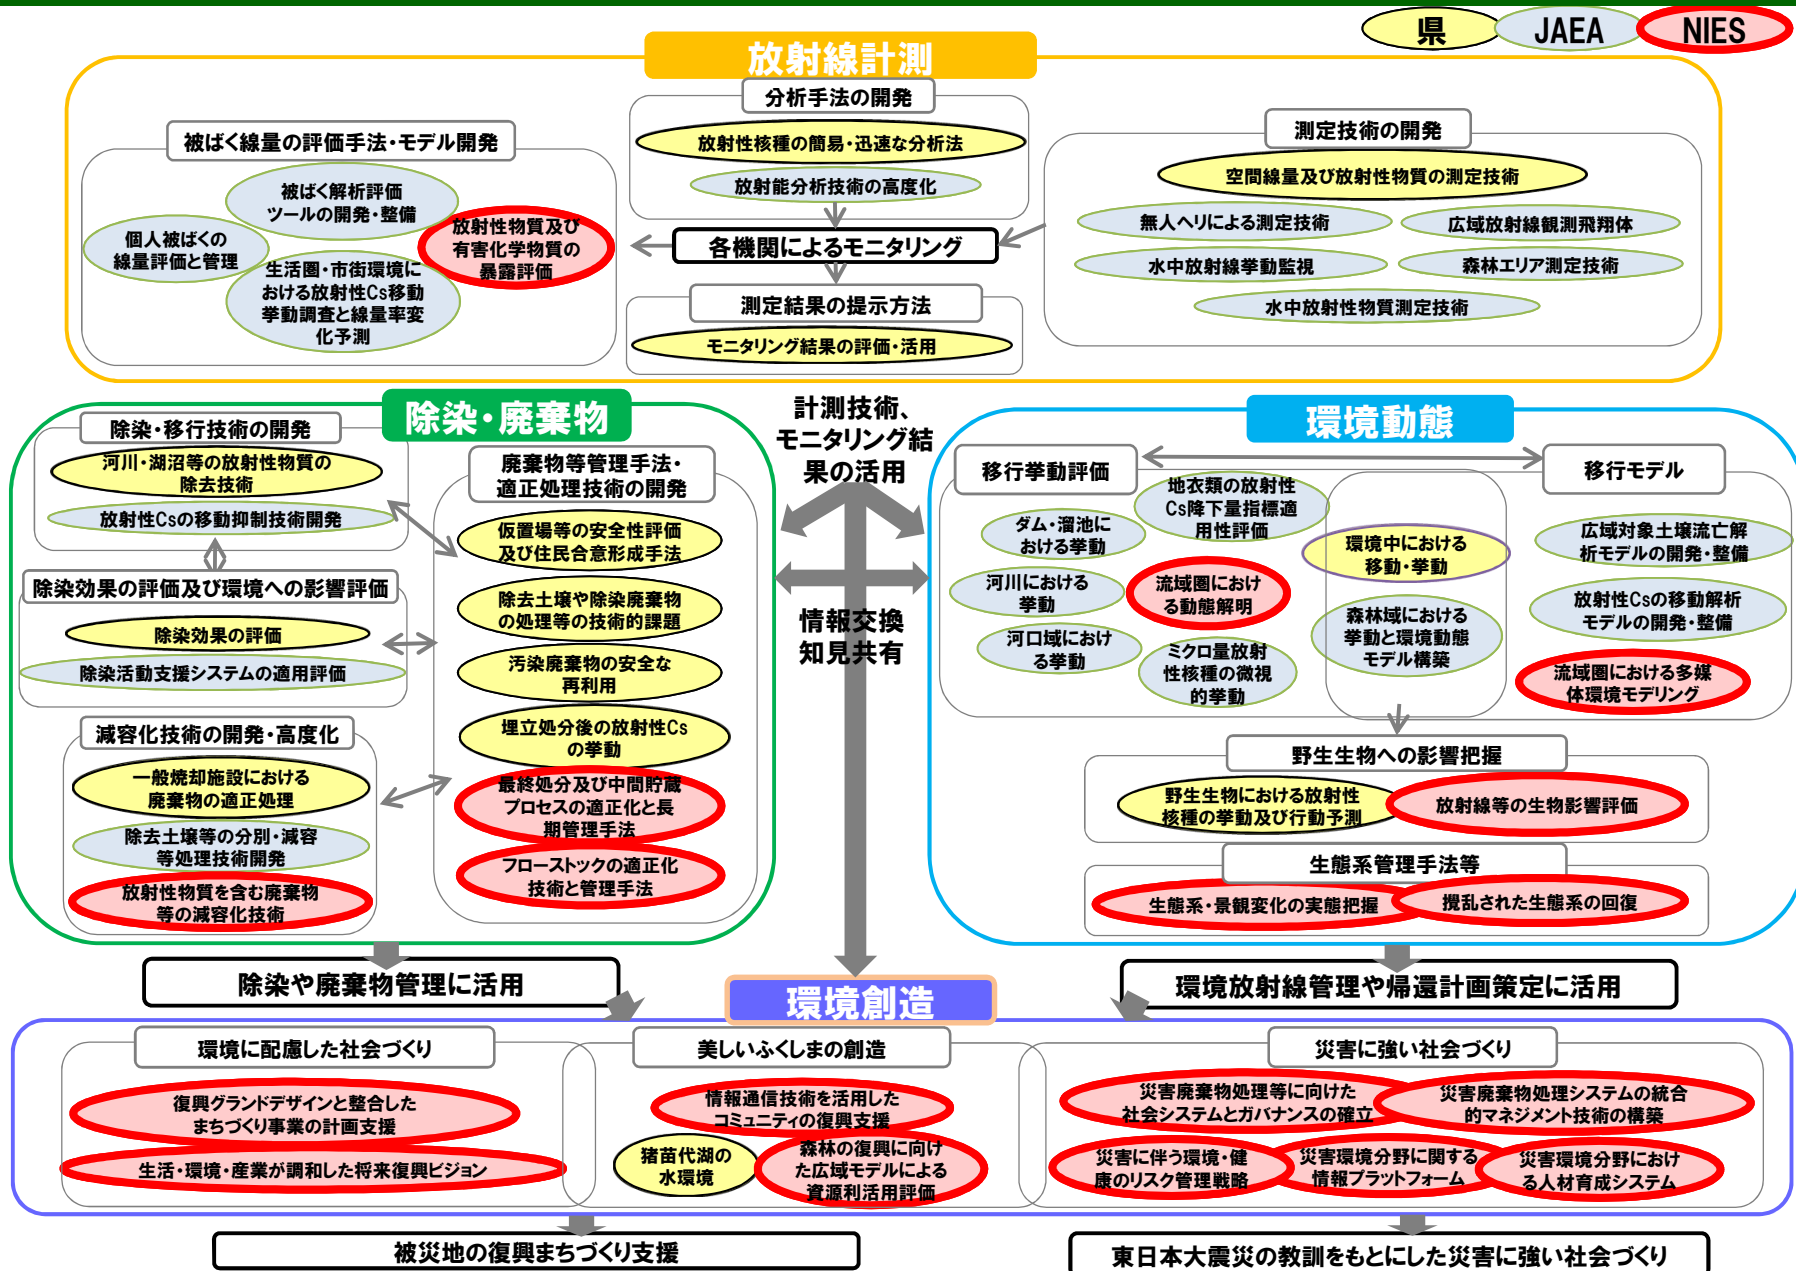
県
JAEA
NIES

放射線計測

被ばく線量の評価手法・モデル開発
被ばく解析評価ツールの開発・整備
個人被ばくの線量評価と管理
放射性物質及び有害化学物質の暴露評価
生活圏・市街環境における放射性Cs移動挙動調査と線量率変化予測

分析手法の開発
放射性核種の簡易・迅速な分析法
放射能分析技術の高度化
各機関によるモニタリング
測定結果の提示方法
モニタリング結果の評価・活用

測定技術の開発
空間線量及び放射性物質の測定技術
無人ヘリによる測定技術
広域放射線観測飛翔体
水中放射線挙動監視
森林エリア測定技術
水中放射性物質測定技術

除染・廃棄物
除染・移行技術の開発
河川・湖沼等の放射性物質の除去技術
放射性Csの移動抑制技術開発
除染効果の評価及び環境への影響評価
除染効果の評価
除染活動支援システムの適用評価
減容化技術の開発・高度化
一般焼却施設における廃棄物の適正処理
除去土壌等の分別・減容等処理技術開発
放射性物質を含む廃棄物等の減容化技術

廃棄物等管理手法・適正処理技術の開発
仮置場等の安全性評価及び住民合意形成手法
除去土壌や除染廃棄物の処理等の技術的課題
汚染廃棄物の安全な再利用
埋立処分後の放射性Csの挙動
最終処分及び中間貯蔵プロセスの適正化と長期管理手法
フローストックの適正化技術と管理手法

計測技術、モニタリング結果の活用
情報交換
知見共有

環境動態
移行挙動評価
移行モデル
地衣類の放射性Cs降下量指標適用性評価
ダム・溜池における挙動
河川における挙動
流域圏における動態解明
河口域における挙動
ミクロ量放射性核種の微視的挙動
環境中における移動・挙動
森林域における挙動と環境動態モデル構築
広域対象土壌流亡解析モデルの開発・整備
放射性Csの移動解析モデルの開発・整備
流域圏における多媒体環境モデリング
野生生物への影響把握
野生生物における放射性核種の挙動及び行動予測
放射線等の生物影響評価
生態系管理手法等
生態系・景観変化の実態把握
攪乱された生態系の回復

除染や廃棄物管理に活用
環境創造
環境放射線管理や帰還計画策定に活用

環境に配慮した社会づくり
復興グランドデザインと整合したまちづくり事業の計画支援
生活・環境・産業が調和した将来復興ビジョン
美しいふくしまの創造
情報通信技術を活用したコミュニティの復興支援
猪苗代湖の水環境
森林の復興に向けた広域モデルによる資源利活用評価
災害に強い社会づくり
災害廃棄物処理等に向けた社会システムとガバナンスの確立
災害廃棄物処理システムの統合的マネジメント技術の構築
災害に伴う環境・健康のリスク管理戦略
災害環境分野に関する情報プラットフォーム
災害環境分野における人材育成システム

被災地の復興まちづくり支援
東日本大震災の教訓をもとにした災害に強い社会づくり